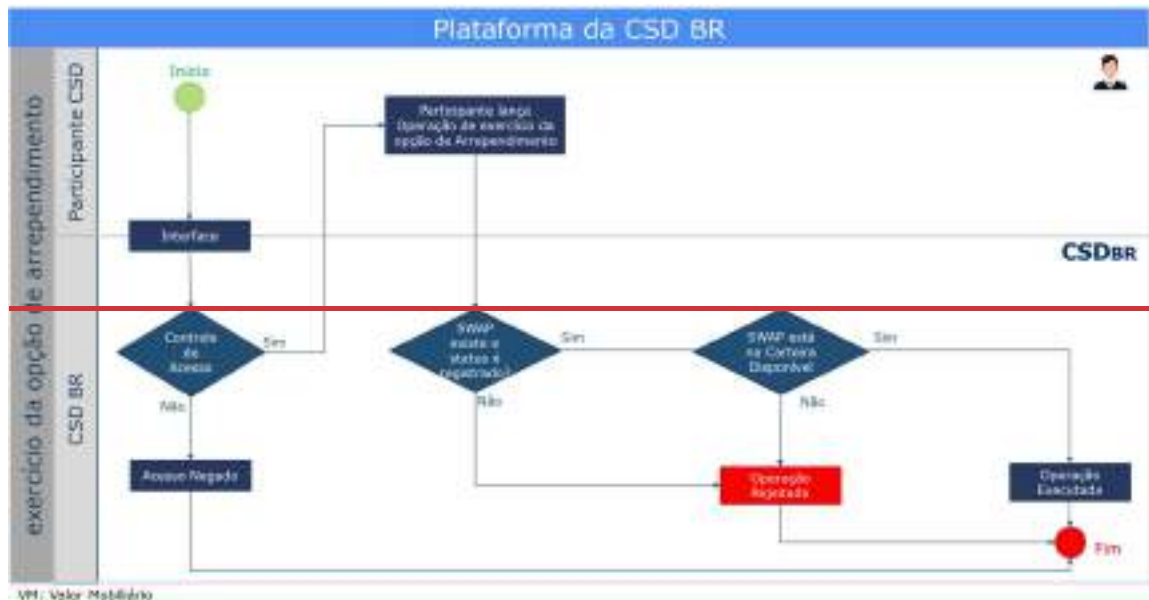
Plataforma da CSD BR

exercício da opção de arrependimento

Participante CSD

CSD BR

Início

Participante lança Operação de exercício da opção de Arrependimento

Interface

CSDBR

Controle de Acesso

Sim

Não

Acesso Negado

SWAP existe e status é registrado?

Sim

Não

SWAP está na Carteira Disponível

Sim

Não

Operação Rejeitada

Operação Executada

Fim

VM: Valor Mobiliário